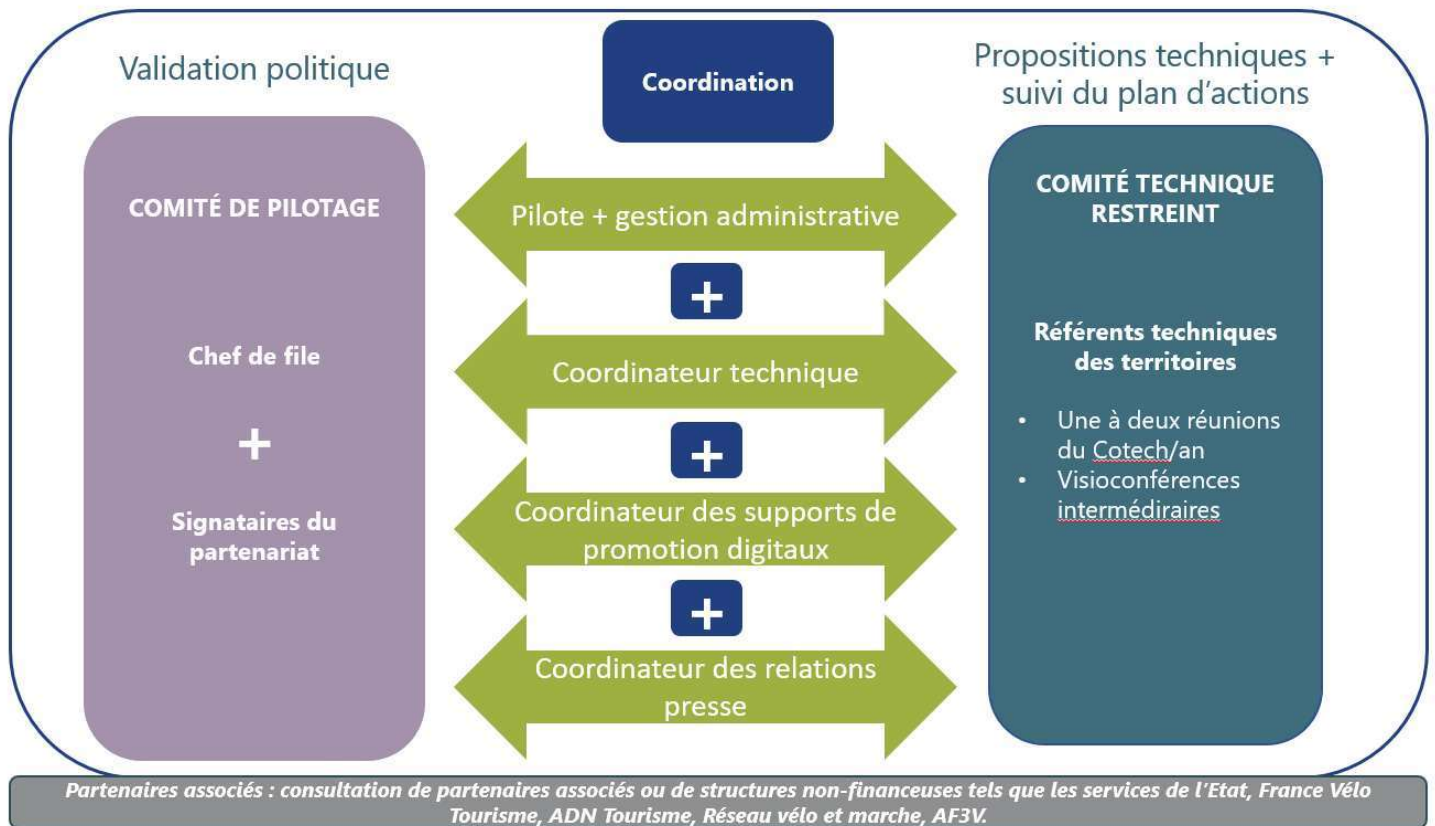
Validation politique

Coordination

Propositions techniques + suivi du plan d'actions

COMITÉ DE PILOTAGE

Chef de file

+

Signataires du partenariat

Pilote + gestion administrative

+

Coordinateur technique

+

Coordinateur des supports de promotion digitaux

+

Coordinateur des relations presse

COMITÉ TECHNIQUE RESTREINT

Référents techniques des territoires

• Une à deux réunions du Cotech/an
• Visioconférences intermédiraires

Partenaires associés : consultation de partenaires associés ou de structures non-financeuses tels que les services de l'Etat, France Vélo Tourisme, ADN Tourisme, Réseau vélo et marche, AF3V.